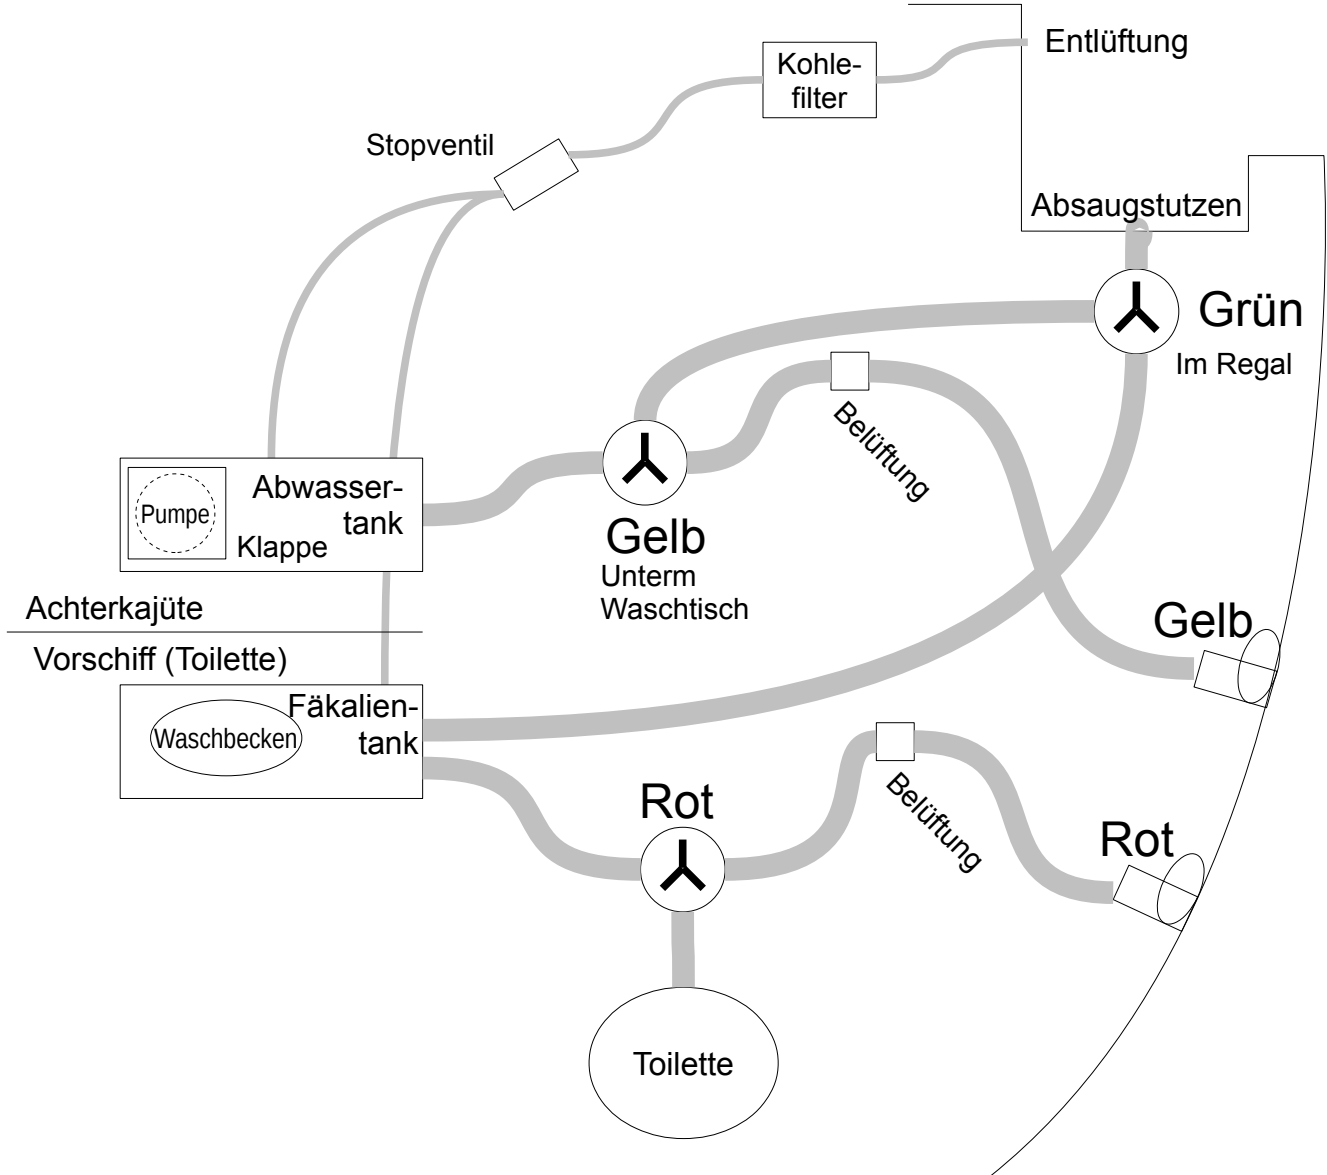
Kohlefilter

Entlüftung

Stopventil

Absaugstutzen

Grün
Im Regal

Belüftung

Pumpe

Abwassertank

Klappe

Gelb
Unterm Waschtisch

Achterkajüte

Vorschiff (Toilette)

Gelb

Waschbecken

Fäkalientank

Rot

Belüftung

Rot

Toilette